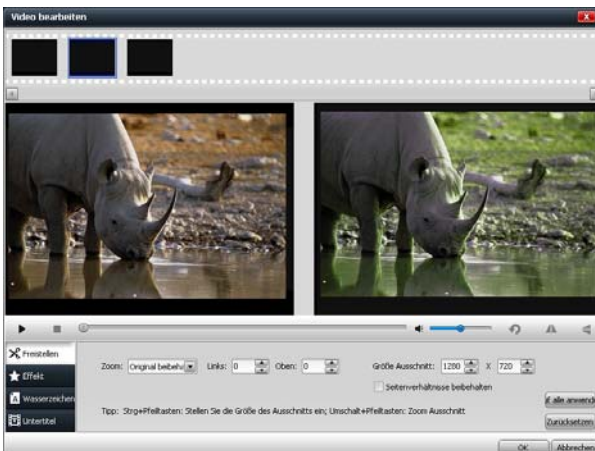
Video bearbeiten

Freistellen
Effekt
Wasserzeichen
Untertitel

Zoom: Original beibehalten
Links: 0
Oben: 0
Größe Ausschnitt: 1280 X 720
Seitenverhältnisse beibehalten

Tipp: Strg+Pfeiltasten: Stellen Sie die Größe des Ausschnitts ein; Umschalt+Pfeiltasten: Zoom Ausschnitt

Auf alle anwenden
Zurücksetzen
OK
Abbrechen